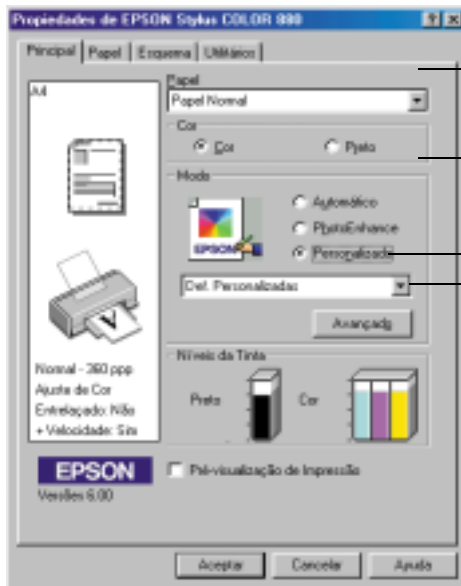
Propriedades de EPSON Stylus COLOR 880

Principal | Papel | Esquema | Utilitários

A4

Papel
Papel Normal

Cor
Cor
Preto

Modo
Automático
PhotoEnhance
Personalizado

EPSON

Def. Personalizadas

Avançado

Níveis de Tinta
Preto
Cor

Normal - 360 ppp
Ajuste de Cor
Entrelaçado: Não
+ Velocidade: Sim

EPSON
Versão 6.00

Pré-visualização de Impressão

Aceitar
Cancelar
Ajuda